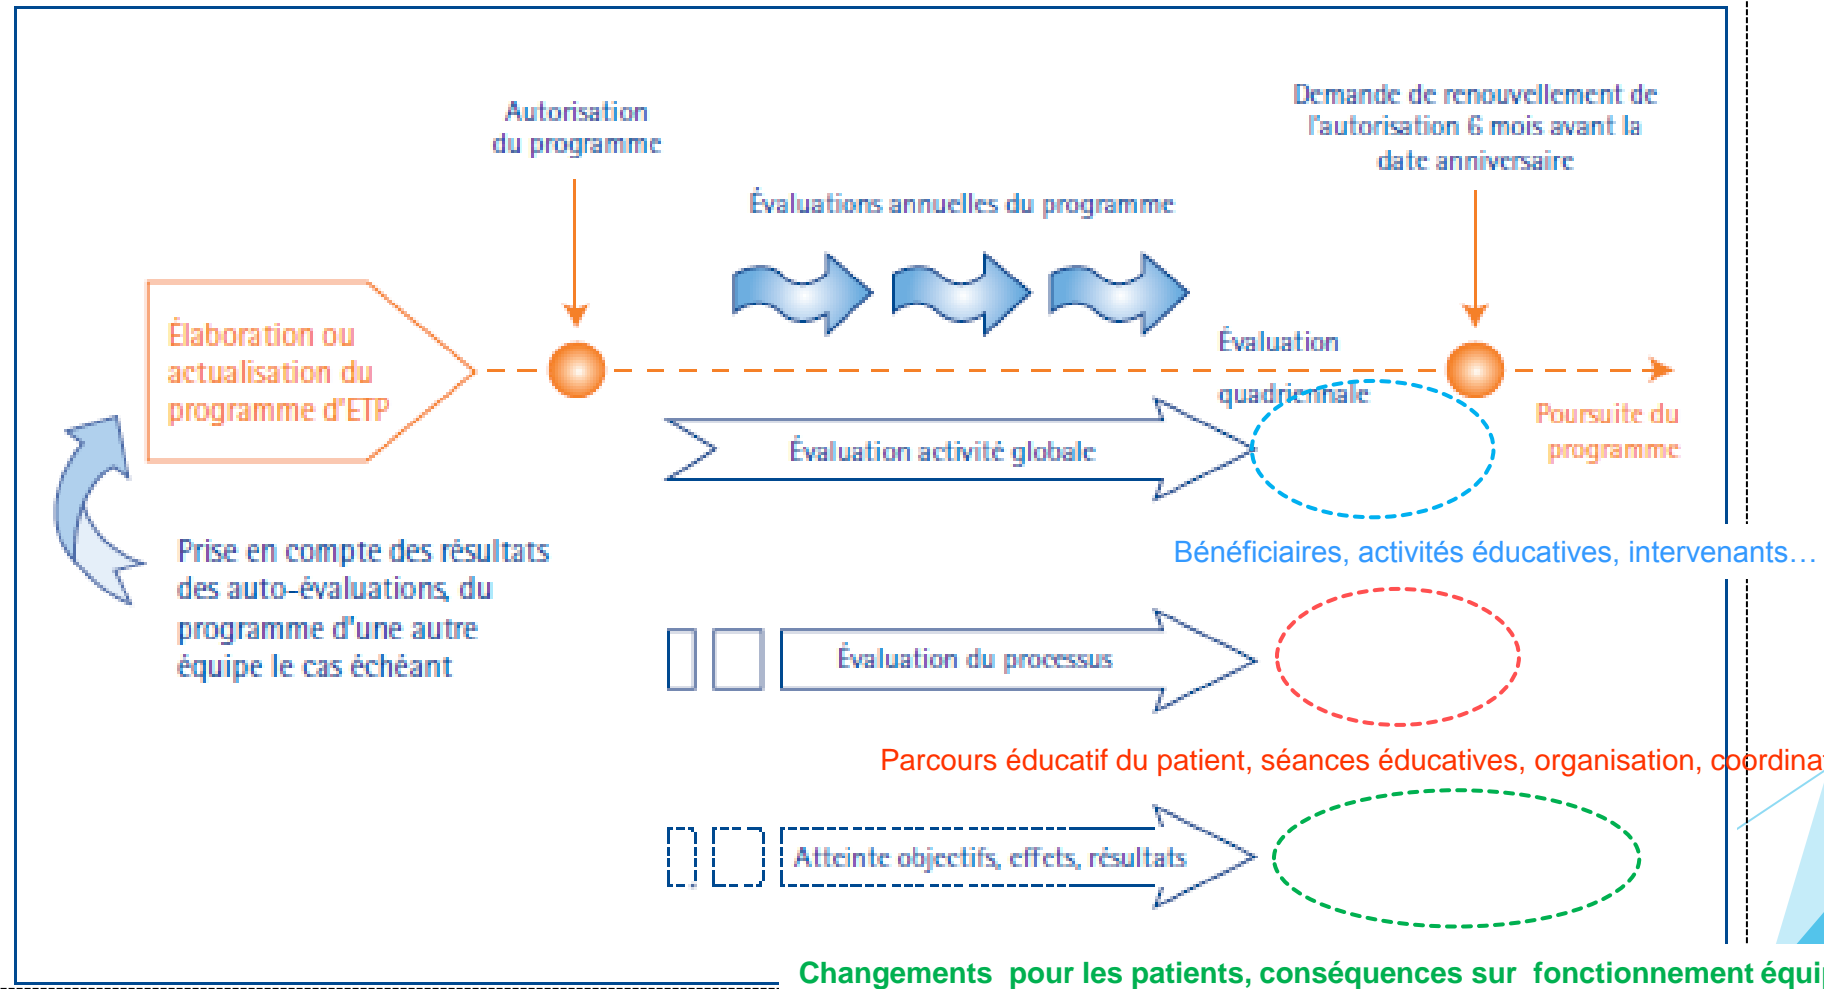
Autorisation du programme

Demande de renouvellement de l'autorisation 6 mois avant la date anniversaire

Évaluations annuelles du programme

Élaboration ou actualisation du programme d'ETP

Évaluation quadriennale

Poursuite du programme

Évaluation activité globale

Bénéficiaires, activités éducatives, intervenants…

Prise en compte des résultats des auto-évaluations, du programme d'une autre équipe le cas échéant

Évaluation du processus

Parcours éducatif du patient, séances éducatives, organisation, coordina

Atteinte objectifs, effets, résultats

Changements pour les patients, conséquences sur fonctionnement équi